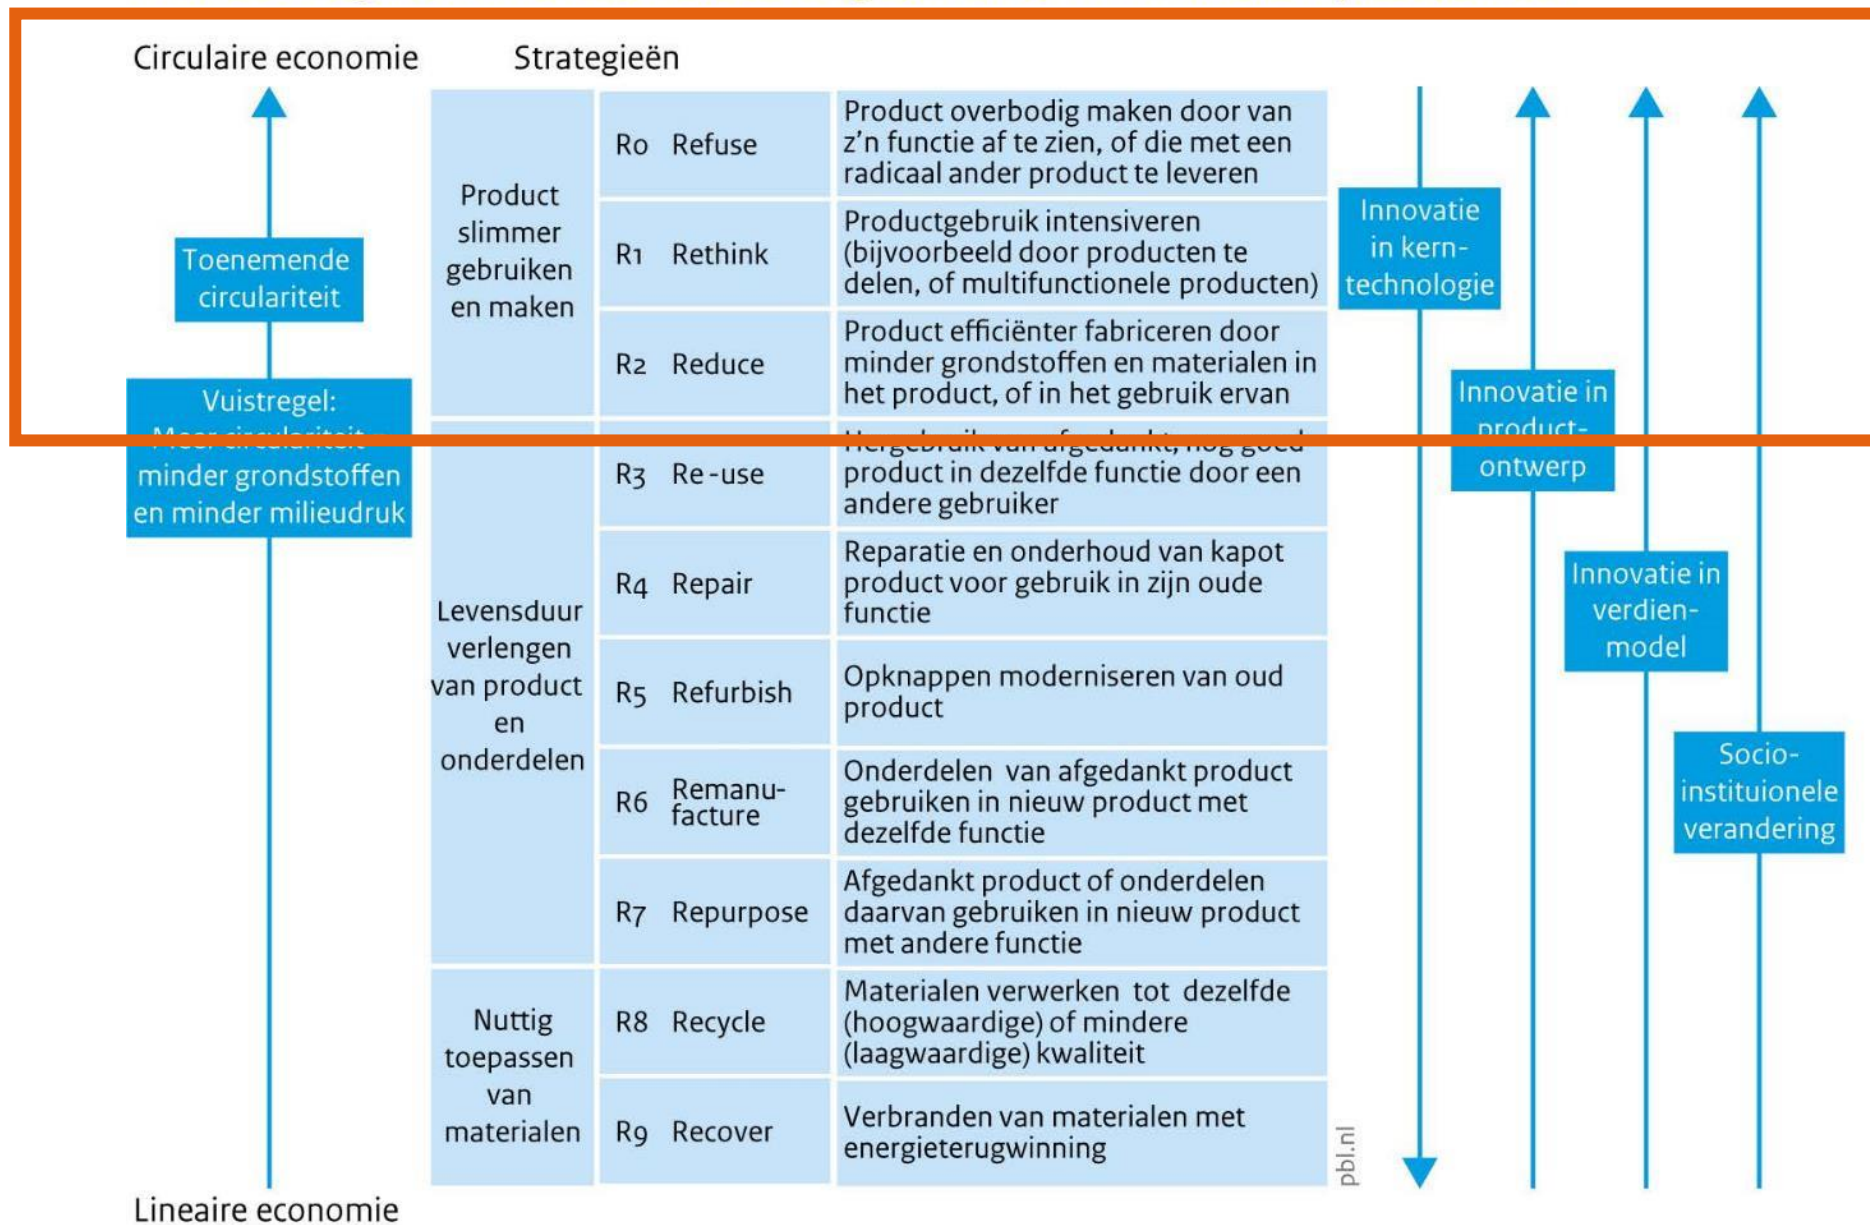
Circulaire economie

Strategieën

Toenemende circulariteit

Vuistregel: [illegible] minder grondstoffen en minder milieudruk

Lineaire economie

| | | | |
|---|---|---|---|
| Product slimmer gebruiken en maken | R0 | Refuse | Product overbodig maken door van z'n functie af te zien, of die met een radicaal ander product te leveren |
| | R1 | Rethink | Productgebruik intensiveren (bijvoorbeeld door producten te delen, of multifunctionele producten) |
| | R2 | Reduce | Product efficiënter fabriceren door minder grondstoffen en materialen in het product, of in het gebruik ervan |
| Levensduur verlengen van product en onderdelen | R3 | Re-use | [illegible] product in dezelfde functie door een andere gebruiker |
| | R4 | Repair | Reparatie en onderhoud van kapot product voor gebruik in zijn oude functie |
| | R5 | Refurbish | Opknappen moderniseren van oud product |
| | R6 | Remanufacture | Onderdelen van afgedankt product gebruiken in nieuw product met dezelfde functie |
| | R7 | Repurpose | Afgedankt product of onderdelen daarvan gebruiken in nieuw product met andere functie |
| Nuttig toepassen van materialen | R8 | Recycle | Materialen verwerken tot dezelfde (hoogwaardige) of mindere (laagwaardige) kwaliteit |
| | R9 | Recover | Verbranden van materialen met energieterugwinning |

pbl.nl

Innovatie in kern-technologie

Innovatie in product-ontwerp

Innovatie in verdien-model

Socio-instituionele verandering